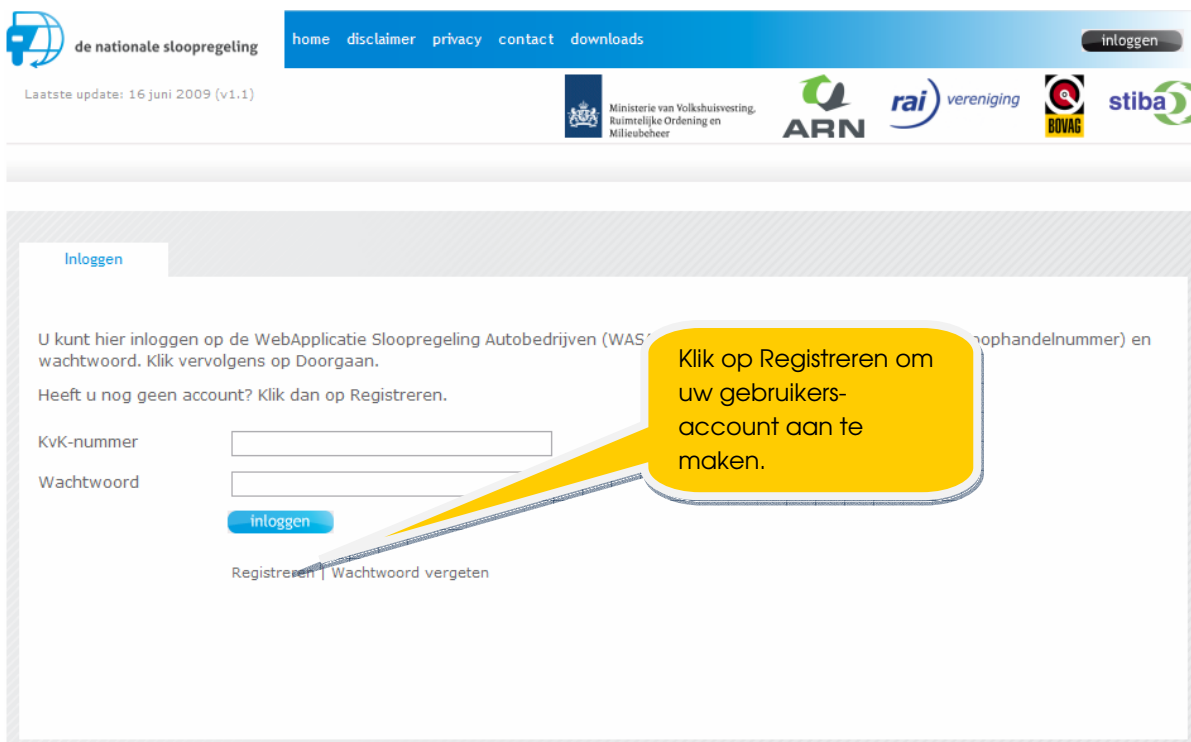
de nationale sloopregeling

home disclaimer privacy contact downloads

inloggen

Laatste update: 16 juni 2009 (v1.1)

Ministerie van Volkshuisvesting, Ruimtelijke Ordening en Milieubeheer

ARN

rai vereniging

BOVAG

stiba

Inloggen

U kunt hier inloggen op de WebApplicatie Sloopregeling Autobedrijven (WAS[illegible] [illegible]oophandelnummer) en wachtwoord. Klik vervolgens op Doorgaan.

Heeft u nog geen account? Klik dan op Registreren.

KvK-nummer

Wachtwoord

inloggen

Registreren | Wachtwoord vergeten

Klik op Registreren om uw gebruikers-account aan te maken.